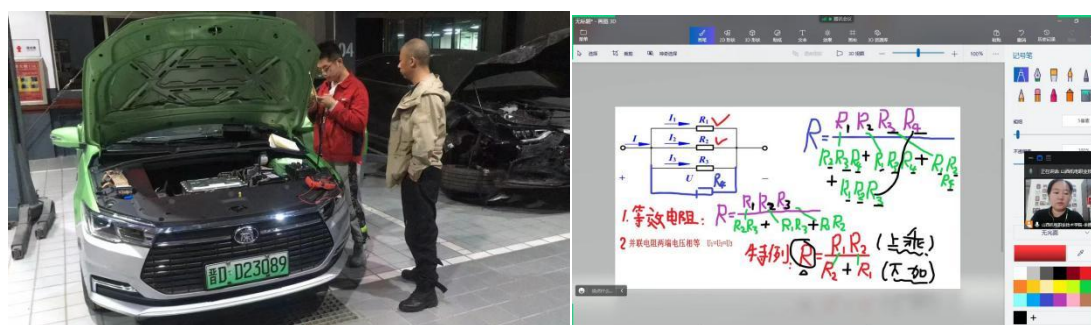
晋D·D23089

04

$I_1$ $R_1$ ✓
$I_2$ $R_2$ ✓
$I_3$ $R_3$
$I$
$U$ $R_并$
+
−

$R=\frac{R_1R_2R_3R_4}{R_2R_3R_4+R_1R_3R_4+R_1R_2R_4+R_1R_2R_3}$

1.等效电阻: $R=\frac{R_1R_2R_3}{R_2R_3+R_1R_3+R_1R_2}$

2 并联电阻两端电压相等 $U_1=U_2=U_3$

特例: $R=\frac{R_1R_2}{R_2+R_1}$ (上乘) (下加)

记号笔

100%